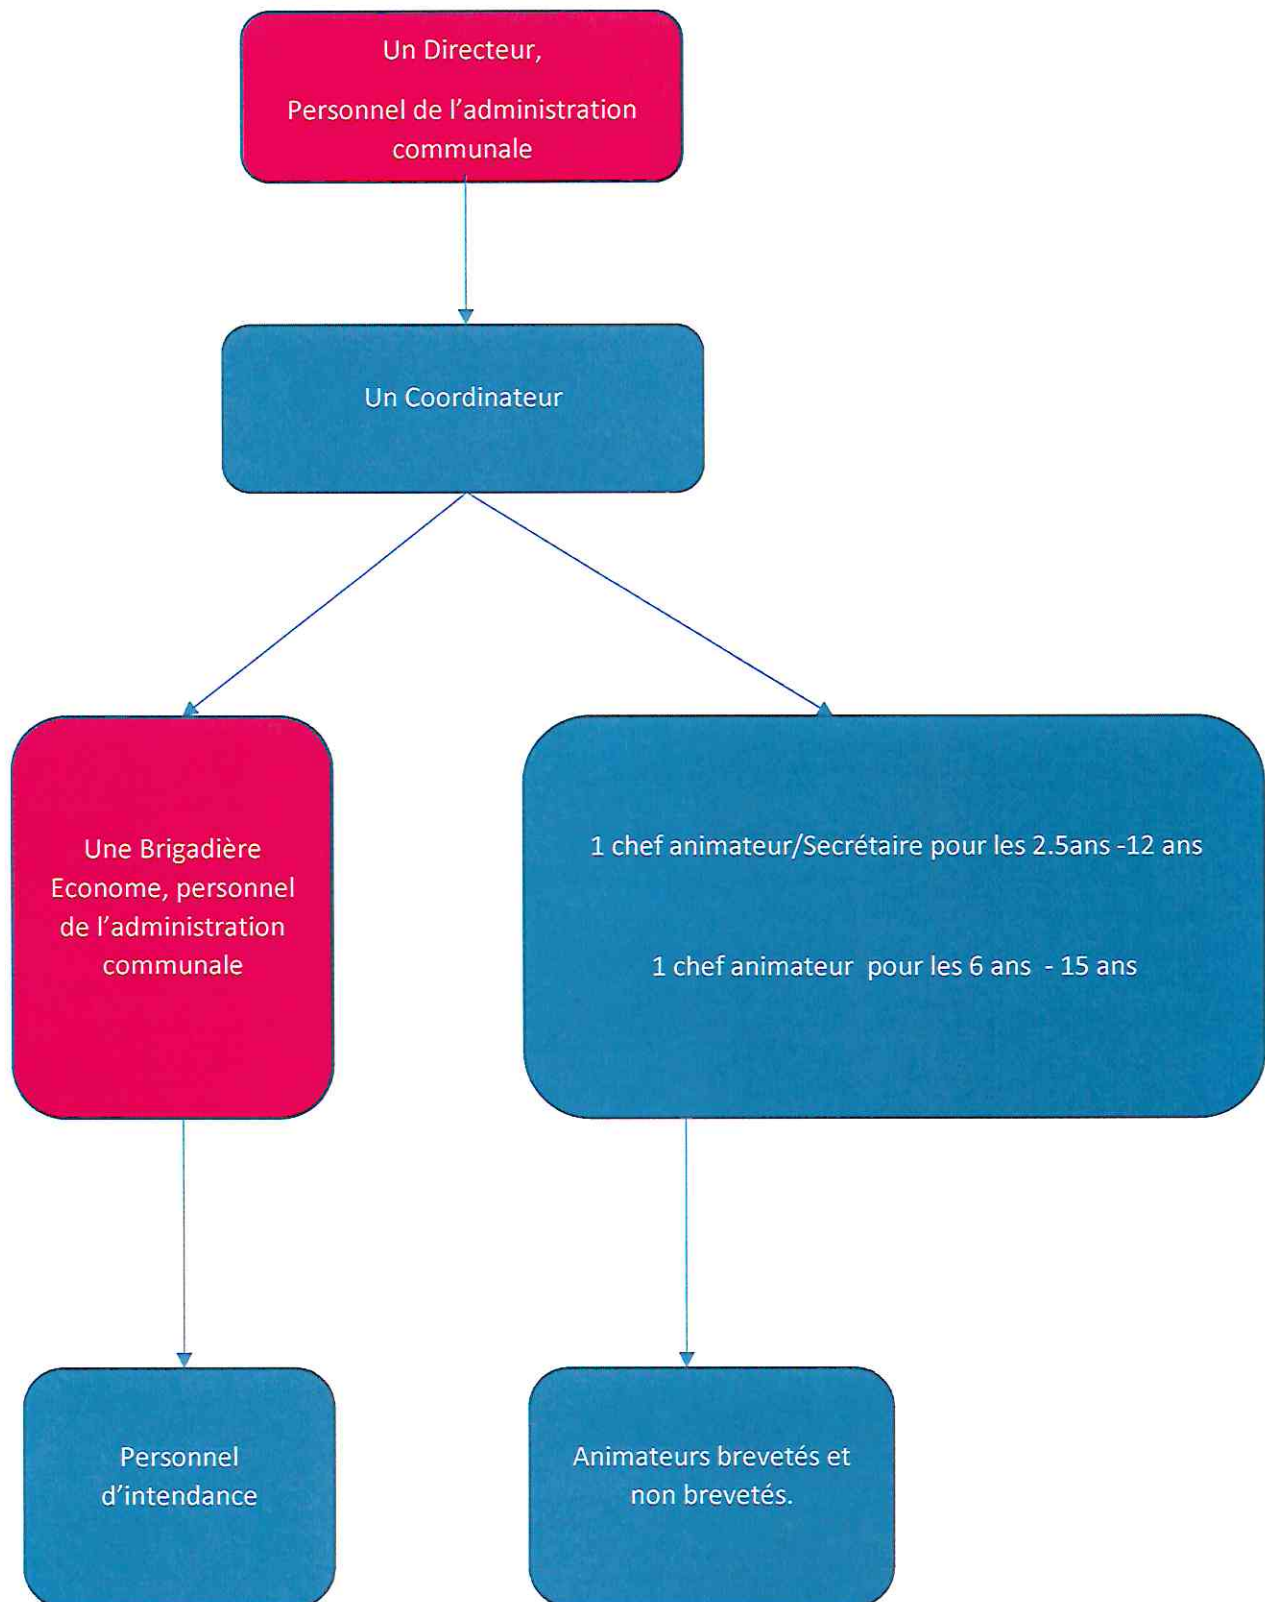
Un Directeur,

Personnel de l'administration communale

Un Coordinateur

Une Brigadière Econome, personnel de l'administration communale

1 chef animateur/Secrétaire pour les 2.5ans -12 ans

1 chef animateur pour les 6 ans - 15 ans

Personnel d'intendance

Animateurs brevetés et non brevetés.